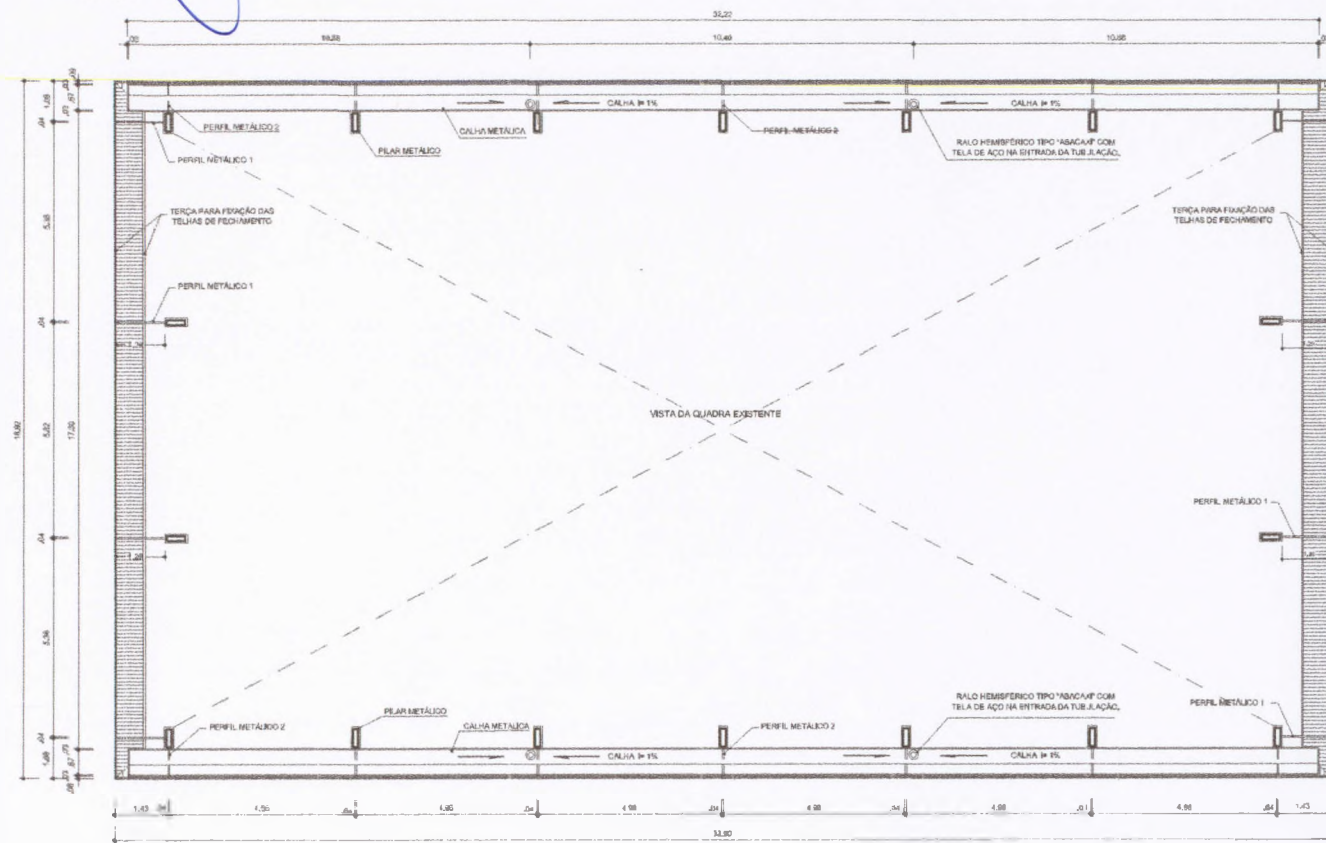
35,22
,20 10,58 10,40 10,66

CALHA I= 1% CALHA I= 1%
PERFIL METÁLICO 2
PERFIL METÁLICO 1
PILAR METÁLICO
CALHA METÁLICA
PERFIL METÁLICO 2
RALO HEMISFÉRICO TIPO "ABACAXI" COM TELA DE AÇO NA ENTRADA DA TUBULAÇÃO.

TERÇA PARA FIXAÇÃO DAS TELHAS DE FECHAMENTO
TERÇA PARA FIXAÇÃO DAS TELHAS DE FECHAMENTO
PERFIL METÁLICO 1

VISTA DA QUADRA EXISTENTE

PERFIL METÁLICO 1

RALO HEMISFÉRICO TIPO "ABACAXI" COM TELA DE AÇO NA ENTRADA DA TUBULAÇÃO.
PILAR METÁLICO
PERFIL METÁLICO 2
CALHA METÁLICA
PERFIL METÁLICO 2
PERFIL METÁLICO 1
CALHA I= 1% CALHA I= 1%

1,09 ,04 5,38 ,04 5,82 ,04 5,36 ,04 1,09
18,92 17,30

1,43 ,04 4,86 ,04 4,86 ,04 4,98 ,04 4,98 ,04 4,98 ,04 4,98 ,04 1,43
33,90